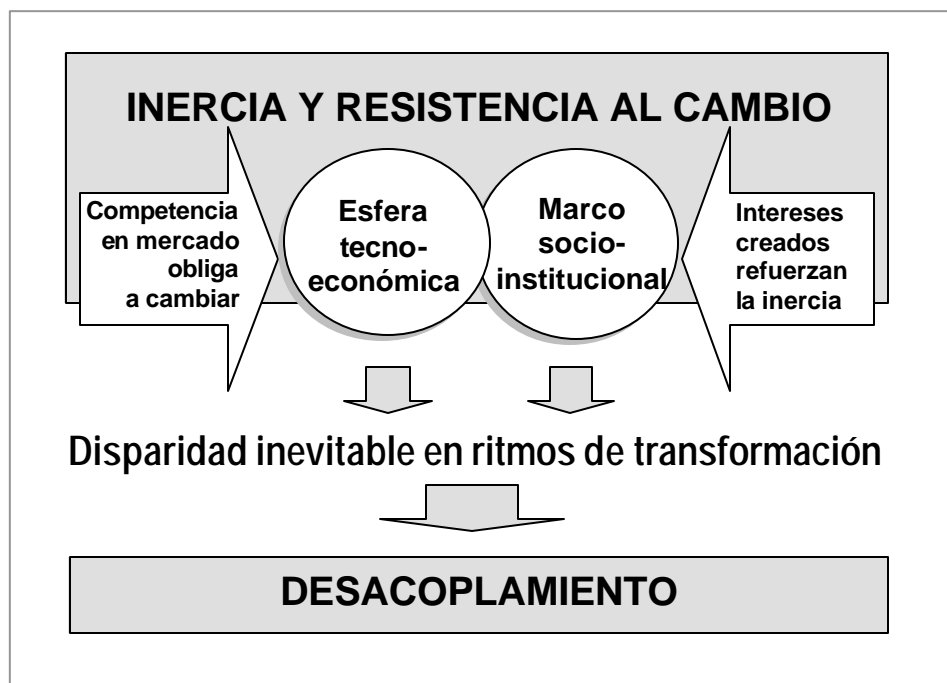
INERCIA Y RESISTENCIA AL CAMBIO

Competencia en mercado obliga a cambiar

Esfera tecno-económica

Marco socio-institucional

Intereses creados refuerzan la inercia

Disparidad inevitable en ritmos de transformación

DESACOPLAMIENTO